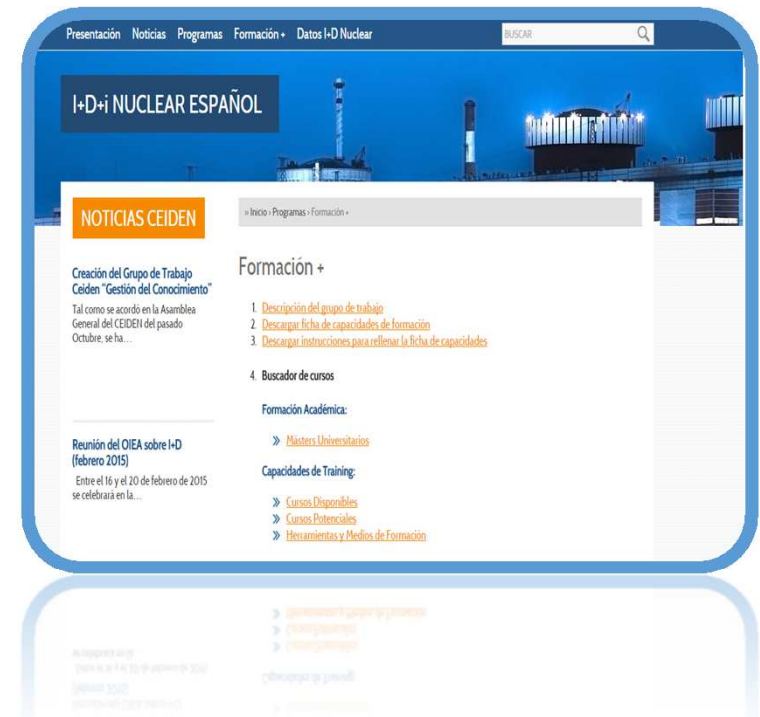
Presentación Noticias Programas Formación + Datos I+D Nuclear

BUSCAR

I+D+i NUCLEAR ESPAÑOL

NOTICIAS CEIDEN

Creación del Grupo de Trabajo Ceiden "Gestión del Conocimiento"

Tal como se acordó en la Asamblea General del CEIDEN del pasado Octubre, se ha...

Reunión del OIEA sobre I+D (febrero 2015)

Entre el 16 y el 20 de febrero de 2015 se celebrará en la...

» Inicio › Programas › Formación +

Formación +

1. Descripción del grupo de trabajo
2. Descargar ficha de capacidades de formación
3. Descargar instrucciones para rellenar la ficha de capacidades

4. Buscador de cursos

Formación Académica:

» Másters Universitarios

Capacidades de Training:

» Cursos Disponibles
» Cursos Potenciales
» Herramientas y Medios de Formación